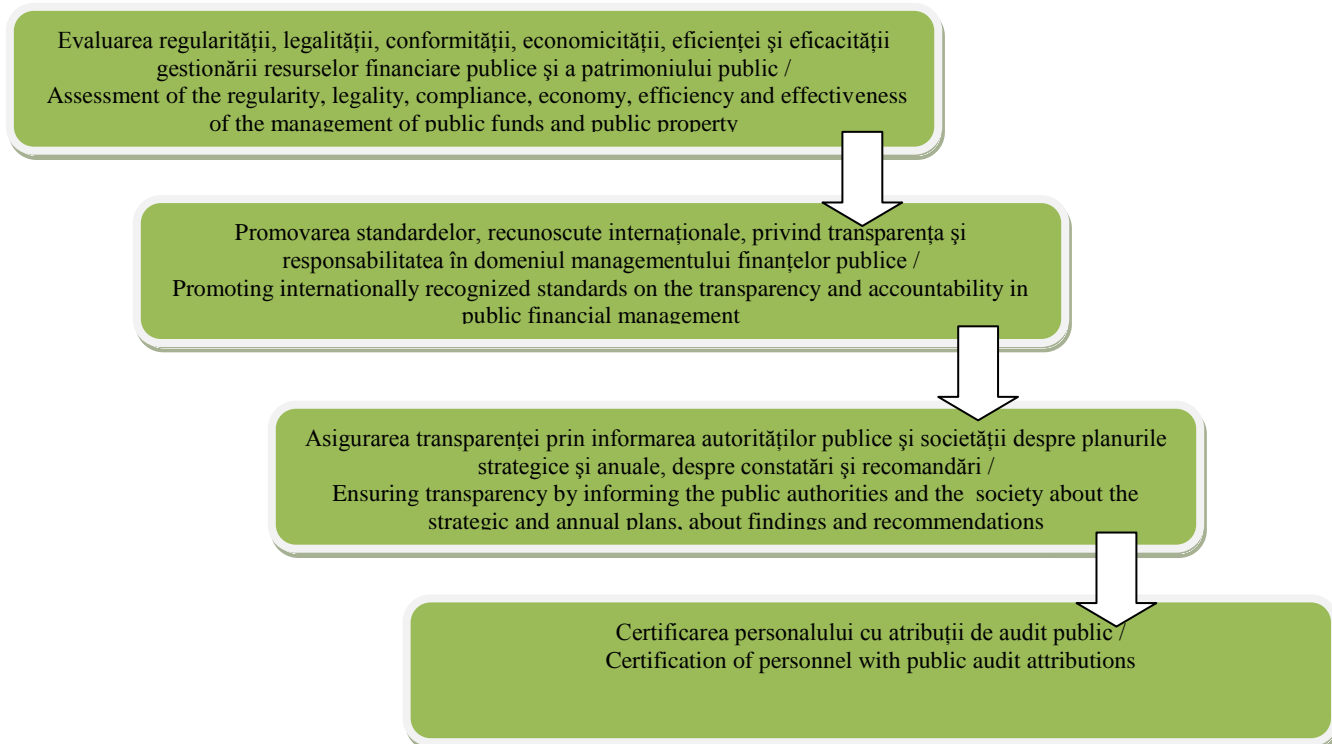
Evaluarea regularităţii, legalităţii, conformităţii, economicităţii, eficienţei şi eficacităţii gestionării resurselor financiare publice şi a patrimoniului public / Assessment of the regularity, legality, compliance, economy, efficiency and effectiveness of the management of public funds and public property

Promovarea standardelor, recunoscute internaționale, privind transparența şi responsabilitatea în domeniul managementului finanțelor publice / Promoting internationally recognized standards on the transparency and accountability in public financial management

Asigurarea transparenței prin informarea autorităților publice şi societății despre planurile strategice şi anuale, despre constatări şi recomandări / Ensuring transparency by informing the public authorities and the society about the strategic and annual plans, about findings and recommendations

Certificarea personalului cu atribuții de audit public / Certification of personnel with public audit attributions